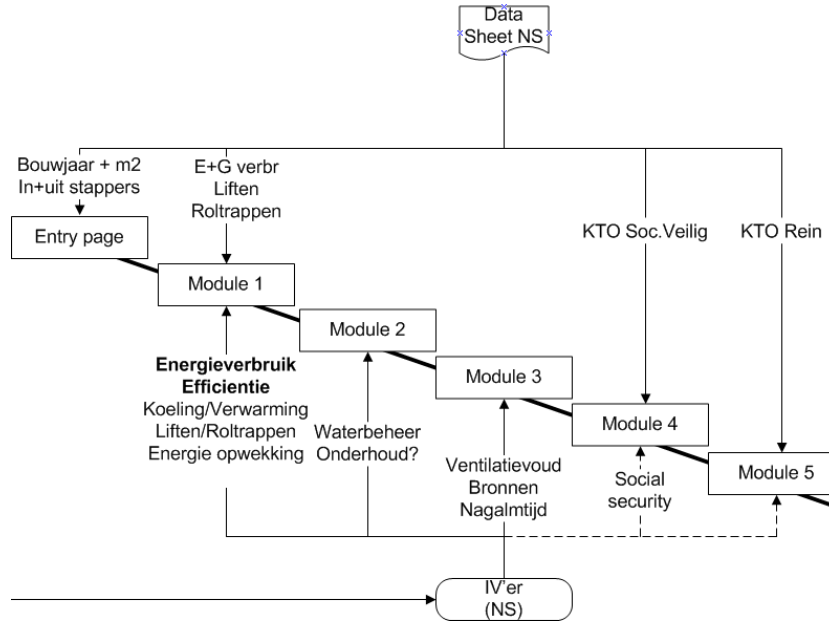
Data Sheet NS

Bouwjaar + m2
In+uit stappers

E+G verbr
Liften
Roltrappen

KTO Soc.Veilig

KTO Rein

Entry page

Module 1

Module 2

Module 3

Module 4

Module 5

**Energieverbruik Efficientie**
Koeling/Verwarming
Liften/Roltrappen
Energie opwekking

Waterbeheer
Onderhoud?

Ventilatievoud
Bronnen
Nagalmtijd

Social security

IV'er
(NS)